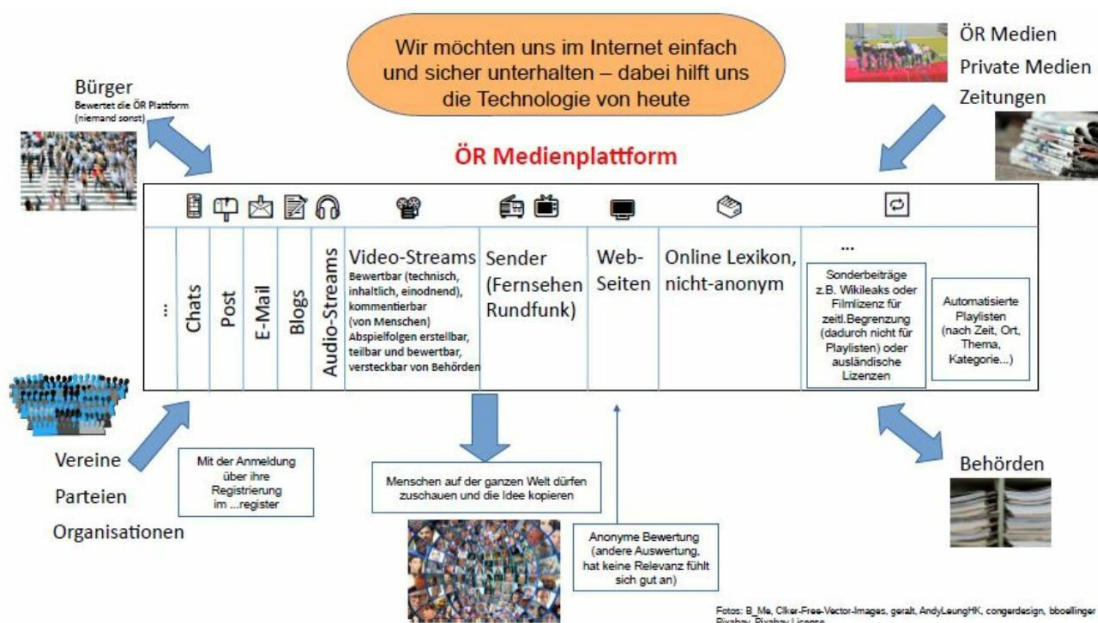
Wir möchten uns im Internet einfach und sicher unterhalten – dabei hilft uns die Technologie von heute

Bürger
Bewertet die ÖR Plattform (niemand sonst)

ÖR Medien
Private Medien
Zeitungen

ÖR Medienplattform

| ... | Chats | Post | E-Mail | Blogs | Audio-Streams | Video-Streams Bewertbar (technisch, inhaltlich, einodnend), kommentierbar (von Menschen) Abspielfolgen erstellbar, teilbar und bewertbar, versteckbar von Behörden | Sender (Fernsehen Rundfunk) | Web-Seiten | Online Lexikon, nicht-anonym | ... Sonderbeiträge z.B. Wikileaks oder Filmlizenz für zeitl.Begrenzung (dadurch nicht für Playlisten) oder ausländische Lizenzen | Automatisierte Playlisten (nach Zeit, Ort, Thema, Kategorie...) |
|---|---|---|---|---|---|---|---|---|---|---|---|

Vereine
Parteien
Organisationen

Mit der Anmeldung über ihre Registrierung im ...register

Menschen auf der ganzen Welt dürfen zuschauen und die Idee kopieren

Anonyme Bewertung (andere Auswertung, hat keine Relevanz fühlt sich gut an)

Behörden

Fotos: B_Me, Clker-Free-Vector-Images, geralt, AndyLeungHK, congerdesign, bboellinger Pixabay, Pixabay License